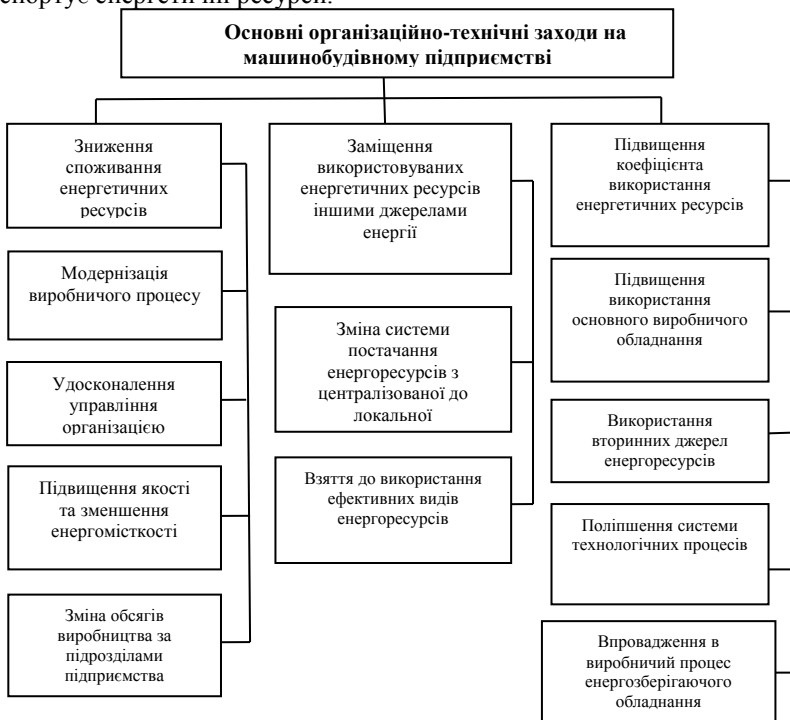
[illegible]споживає енергетичні ресурси.

Основні організаційно-технічні заходи на машинобудівному підприємстві

Зниження споживання енергетичних ресурсів

Модернізація виробничого процесу

Удосконалення управління організацією

Підвищення якості та зменшення енергомісткості

Зміна обсягів виробництва за підрозділами підприємства

Заміщення використовуваних енергетичних ресурсів іншими джерелами енергії

Зміна системи постачання енергоресурсів з централізованої до локальної

Взяття до використання ефективних видів енергоресурсів

Підвищення коефіцієнта використання енергетичних ресурсів

Підвищення використання основного виробничого обладнання

Використання вторинних джерел енергоресурсів

Поліпшення системи технологічних процесів

Впровадження в виробничий процес енергозберігаючого обладнання